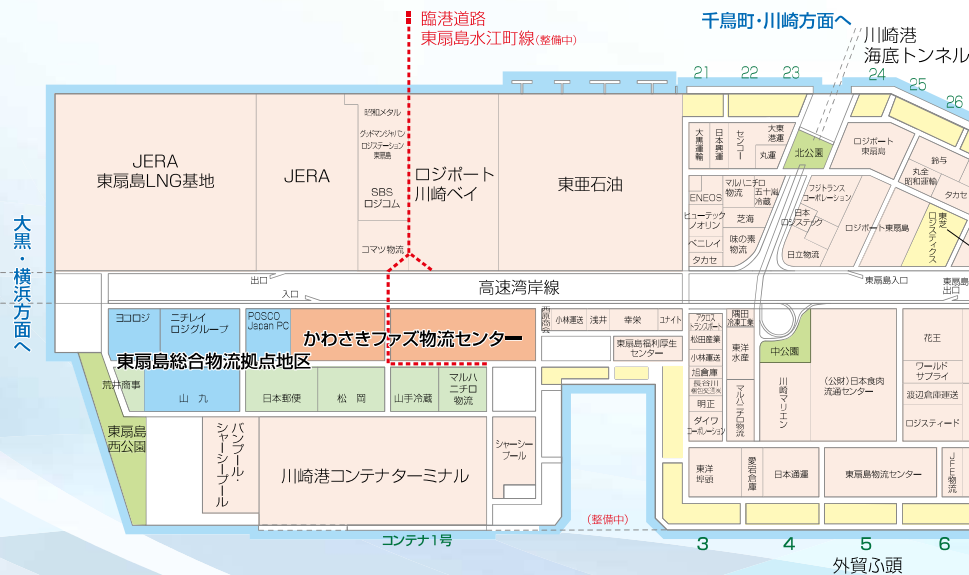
臨港道路
東扇島水江町線(整備中)

千鳥町・川崎方面へ

川崎港
海底トンネル

21 22 23 24 25 26

JERA
東扇島LNG基地

JERA

昭和メタル
グッドマンジャパン
ロジステーション
東扇島

SBS
ロジコム

コマツ物流

ロジポート
川崎ベイ

東亜石油

大黒運輸
日本興運
センコー
大東港運
丸運
北公園
ロジポート
東扇島
丸全
昭和運輸
鈴与
タカセ

ENEOS
マルハニチロ物流
五十嵐冷蔵
ヒューテック
ノオリン
芝海
ベニレイ
味の素物流
タカセ
日本ロジテック
フジトランス
コーポレーション
ロジポート東扇島
日立物流
東芝
ロジスティクス

大黒・横浜方面へ

出口
入口
高速湾岸線
東扇島入口
出口

ヨコロジ
ニチレイ
ロジグループ
POSCO
Japan PC
かわさきファズ物流センター
東扇島総合物流拠点地区
荒井商事
山九
日本郵便
松岡
山手冷蔵
マルハニチロ物流

東京税関
小林運送
浅井
幸栄
コナイト
東扇島福利厚生センター
アクロストランスポート
松田産業
小林運送
九倉庫
長谷川
明正
ダイフコーポレーション
隅田
流通工業
東洋水産
マルハニチロ物流
中公園
川崎マリエン
(公財)日本食肉
流通センター
花王
ワールド
サプライ
渋沢倉庫運送
ロジスティード

東扇島
西公園

バンプール・
シャーシープール

川崎港コンテナターミナル

シャーシープール

(整備中)
コンテナ1号

東洋埠頭
愛宕倉庫
日本通運
東扇島物流センター
JFE物流

3 4 5 6
外貿ふ頭